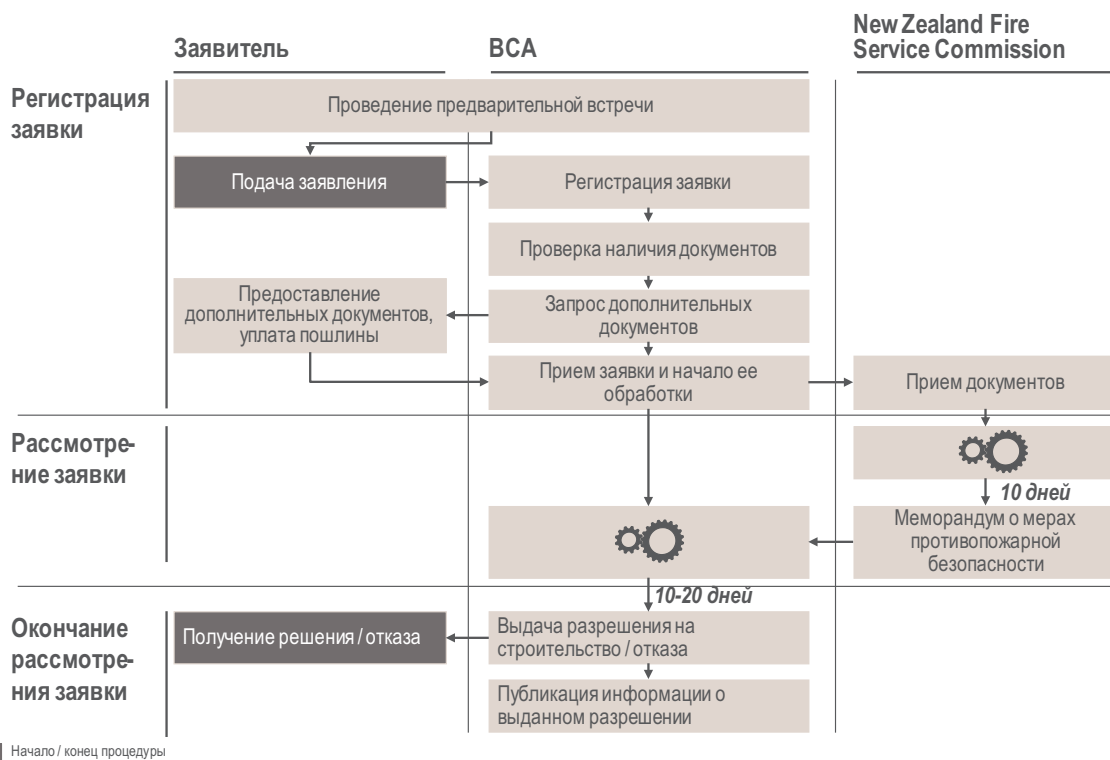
Заявитель

BCA

New Zealand Fire Service Commission

Регистрация заявки

Проведение предварительной встречи

Подача заявления

Регистрация заявки

Проверка наличия документов

Предоставление дополнительных документов, уплата пошлины

Запрос дополнительных документов

Прием заявки и начало ее обработки

Прием документов

Рассмотрение заявки

10 дней

Меморандум о мерах противопожарной безопасности

10-20 дней

Окончание рассмотрения заявки

Получение решения / отказа

Выдача разрешения на строительство / отказа

Публикация информации о выданном разрешении

Начало / конец процедуры